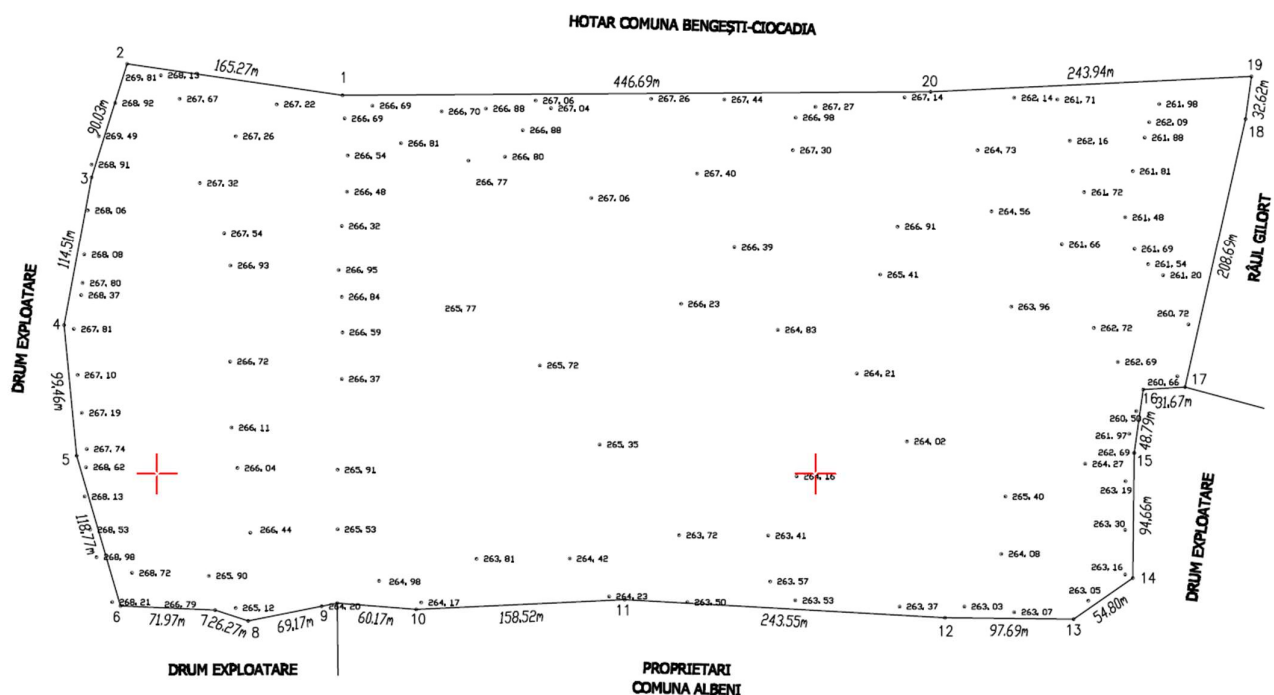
HOTAR COMUNA BENGEȘTI-CIOCADIA

2
165.27m
1
446.69m
20
243.94m
19
32.62m
18
90.03m
3
114.51m
4
99.46m
5
118.77m
6
71.97m
126.27m
8
69.17m
9
60.17m
10
158.52m
11
243.55m
12
97.69m
13
54.80m
14
94.66m
15
48.79m
16
31.67m
17
208.69m

269.81
268.13
268.92
267.67
267.22
266.69
266.69
266.70
266.88
267.06
267.04
267.26
267.44
267.27
266.98
267.14
262.14
261.71
261.98
262.09
261.88
269.49
267.26
266.81
266.88
262.16
268.91
266.54
266.80
267.30
264.73
261.81
267.32
266.77
267.40
261.72
268.06
266.48
267.06
264.56
261.48
266.32
266.91
267.54
268.08
266.39
261.66
261.69
261.54
266.93
266.95
265.41
261.20
267.80
268.37
266.84
266.23
263.96
260.72
265.77
267.81
266.59
264.83
262.72
266.72
265.72
262.69
267.10
264.21
266.37
260.66
267.19
260.50
266.11
264.02
261.97
265.35
262.69
267.74
268.62
266.04
265.91
264.16
264.27
263.19
268.13
265.40
268.53
266.44
265.53
263.30
263.72
263.41
264.08
268.98
263.81
264.42
268.72
265.90
264.98
263.57
263.16
263.05
268.21
266.79
265.12
264.20
264.17
264.23
263.50
263.53
263.37
263.03
263.07

DRUM EXPLOATARE
DRUM EXPLOATARE
DRUM EXPLOATARE
RÂUL GILORT
PROPRIETARI
COMUNA ALBENI